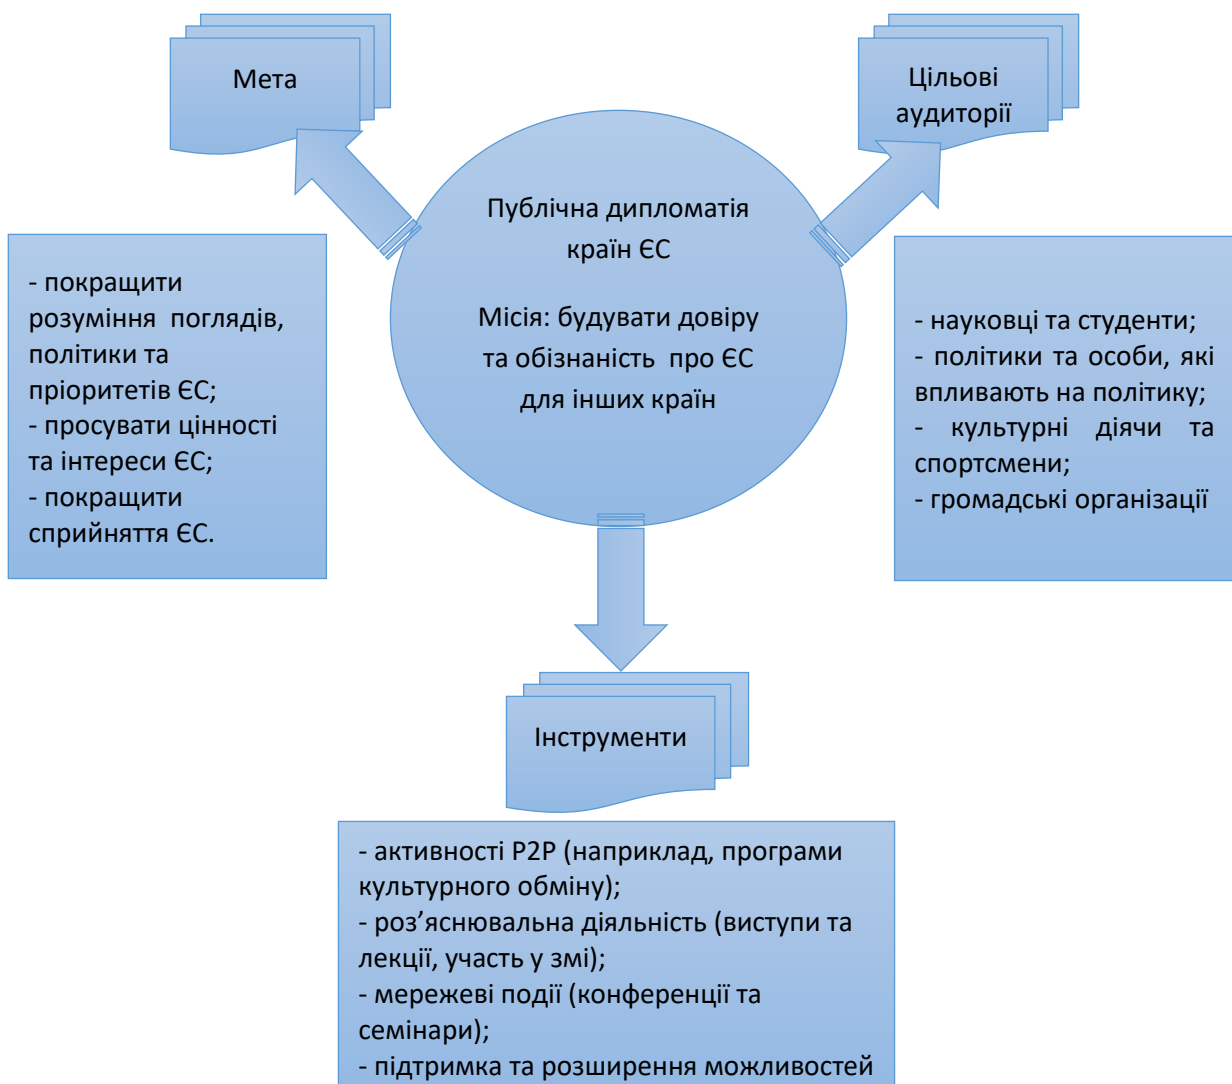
Мета

Цільові аудиторії

Публічна дипломатія країн ЄС

Місія: будувати довіру та обізнаність про ЄС для інших країн

- покращити розуміння поглядів, політики та пріоритетів ЄС;
- просувати цінності та інтереси ЄС;
- покращити сприйняття ЄС.

- науковці та студенти;
- політики та особи, які впливають на політику;
- культурні діячи та спортсмени;
- громадські організації

Інструменти

- активності P2P (наприклад, програми культурного обміну);
- роз'яснювальна діяльність (виступи та лекції, участь у змі);
- мережеві події (конференції та семінари);
- підтримка та розширення можливостей